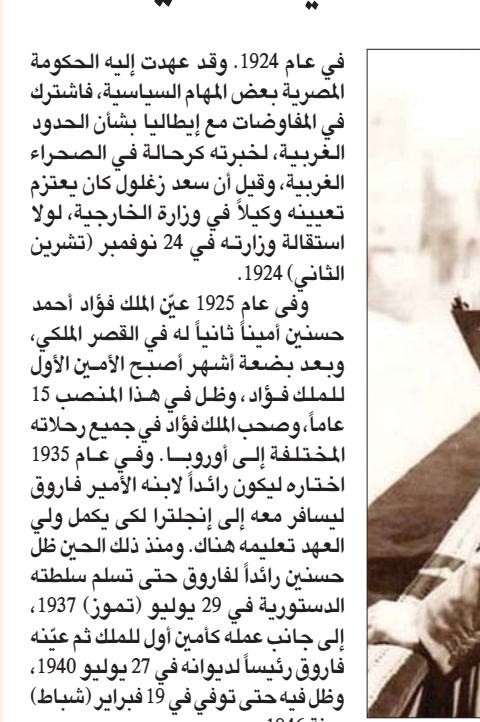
في عام 1924. وقد عهدت إليه الحكومة المصرية بعض المهام السياسية، فاشترك في المفاوضات مع إيطاليا بشأن الحدود الغربية، لخبرته كرحالة في الصحراء الغربية، وقيل أن سعد زغلول كان يعتزم تعيينه وكيلاً في وزارة الخارجية، لولا استقالة وزارته في 24 نوفمبر (تشرين الثاني) 1924.

وفي عام 1925 عيّن الملك فؤاد أحمد حسنين أميناً ثانياً له في القصر الملكي، وبعد بضعة أشهر أصبح الأمين الأول للملك فؤاد، وظل في هذا المنصب 15 عاماً، وصحب الملك فؤاد في جميع رحلاته المختلفة إلى أوروبا. وفي عام 1935 اختاره ليكون رائداً لابنه الأمير فاروق ليسافر معه إلى إنجلترا لكي يكمل ولي العهد تعليمه هناك. ومنذ ذلك الحين ظل حسنين رائداً لفاروق حتى تسلم سلطته الدستورية في 29 يوليو (تموز) 1937، إلى جانب عمله كأمين أول للملك ثم عيّنه فاروق رئيساً لديوانه في 27 يوليو 1940، وظل فيه حتى توفي في 19 فبراير (شباط) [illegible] 1946.